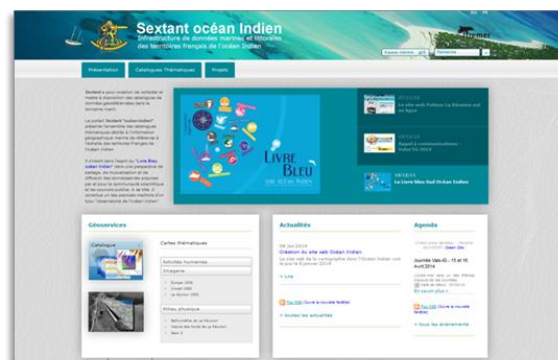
Sextant océan Indien
Infrastructure de données marines et littorales des territoires français de l'océan Indien

Présentation
Catalogues Thématiques
Projets

LIVRE BLEU
SUD OCÉAN INDIEN

Le livre Bleu Sud Océan Indien

Géoservices
Catalogue
Cartes thématiques

Actualités
Création du site web Océan Indien
» Lire
» toutes les actualités

Agenda
Journée Web-IG - 15 et 16 Avril 2014
» tous les évènements